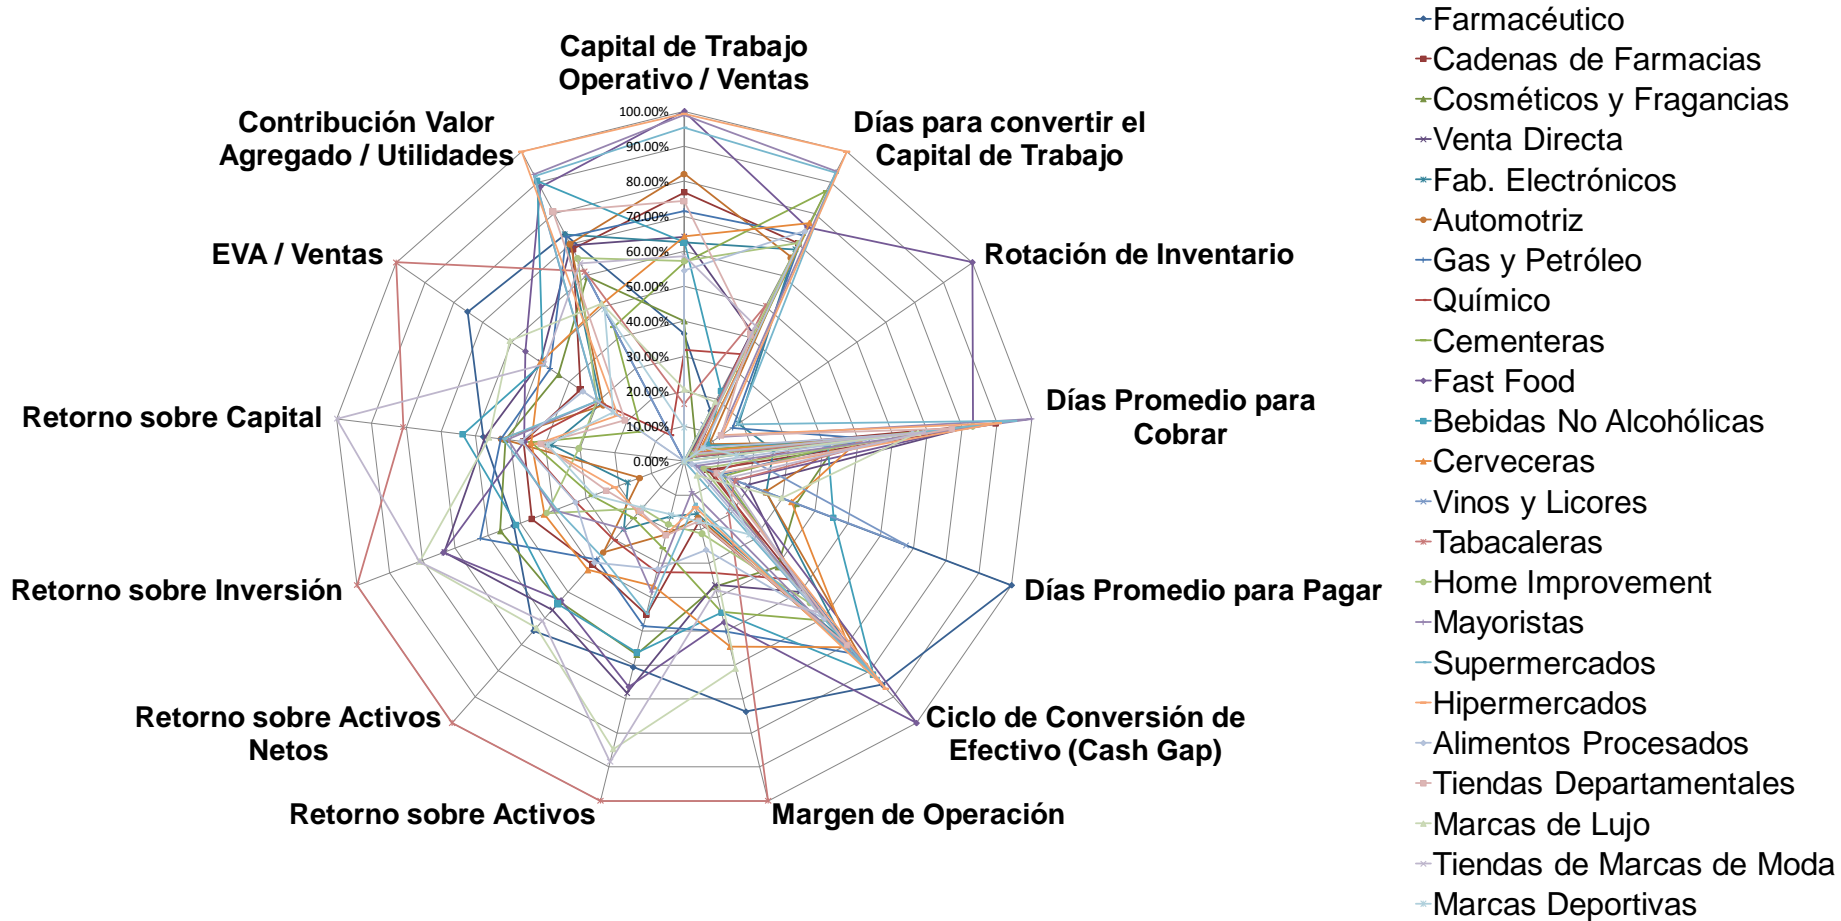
Capital de Trabajo Operativo / Ventas

Días para convertir el Capital de Trabajo

Rotación de Inventario

Días Promedio para Cobrar

Días Promedio para Pagar

Ciclo de Conversión de Efectivo (Cash Gap)

Margen de Operación

Retorno sobre Activos

Retorno sobre Activos Netos

Retorno sobre Inversión

Retorno sobre Capital

EVA / Ventas

Contribución Valor Agregado / Utilidades

100.00%
90.00%
80.00%
70.00%
60.00%
50.00%
40.00%
30.00%
20.00%
10.00%
0.00%

Farmacéutico
Cadenas de Farmacias
Cosméticos y Fragancias
Venta Directa
Fab. Electrónicos
Automotriz
Gas y Petróleo
Químico
Cementeras
Fast Food
Bebidas No Alcohólicas
Cerveceras
Vinos y Licores
Tabacaleras
Home Improvement
Mayoristas
Supermercados
Hipermercados
Alimentos Procesados
Tiendas Departamentales
Marcas de Lujo
Tiendas de Marcas de Moda
Marcas Deportivas